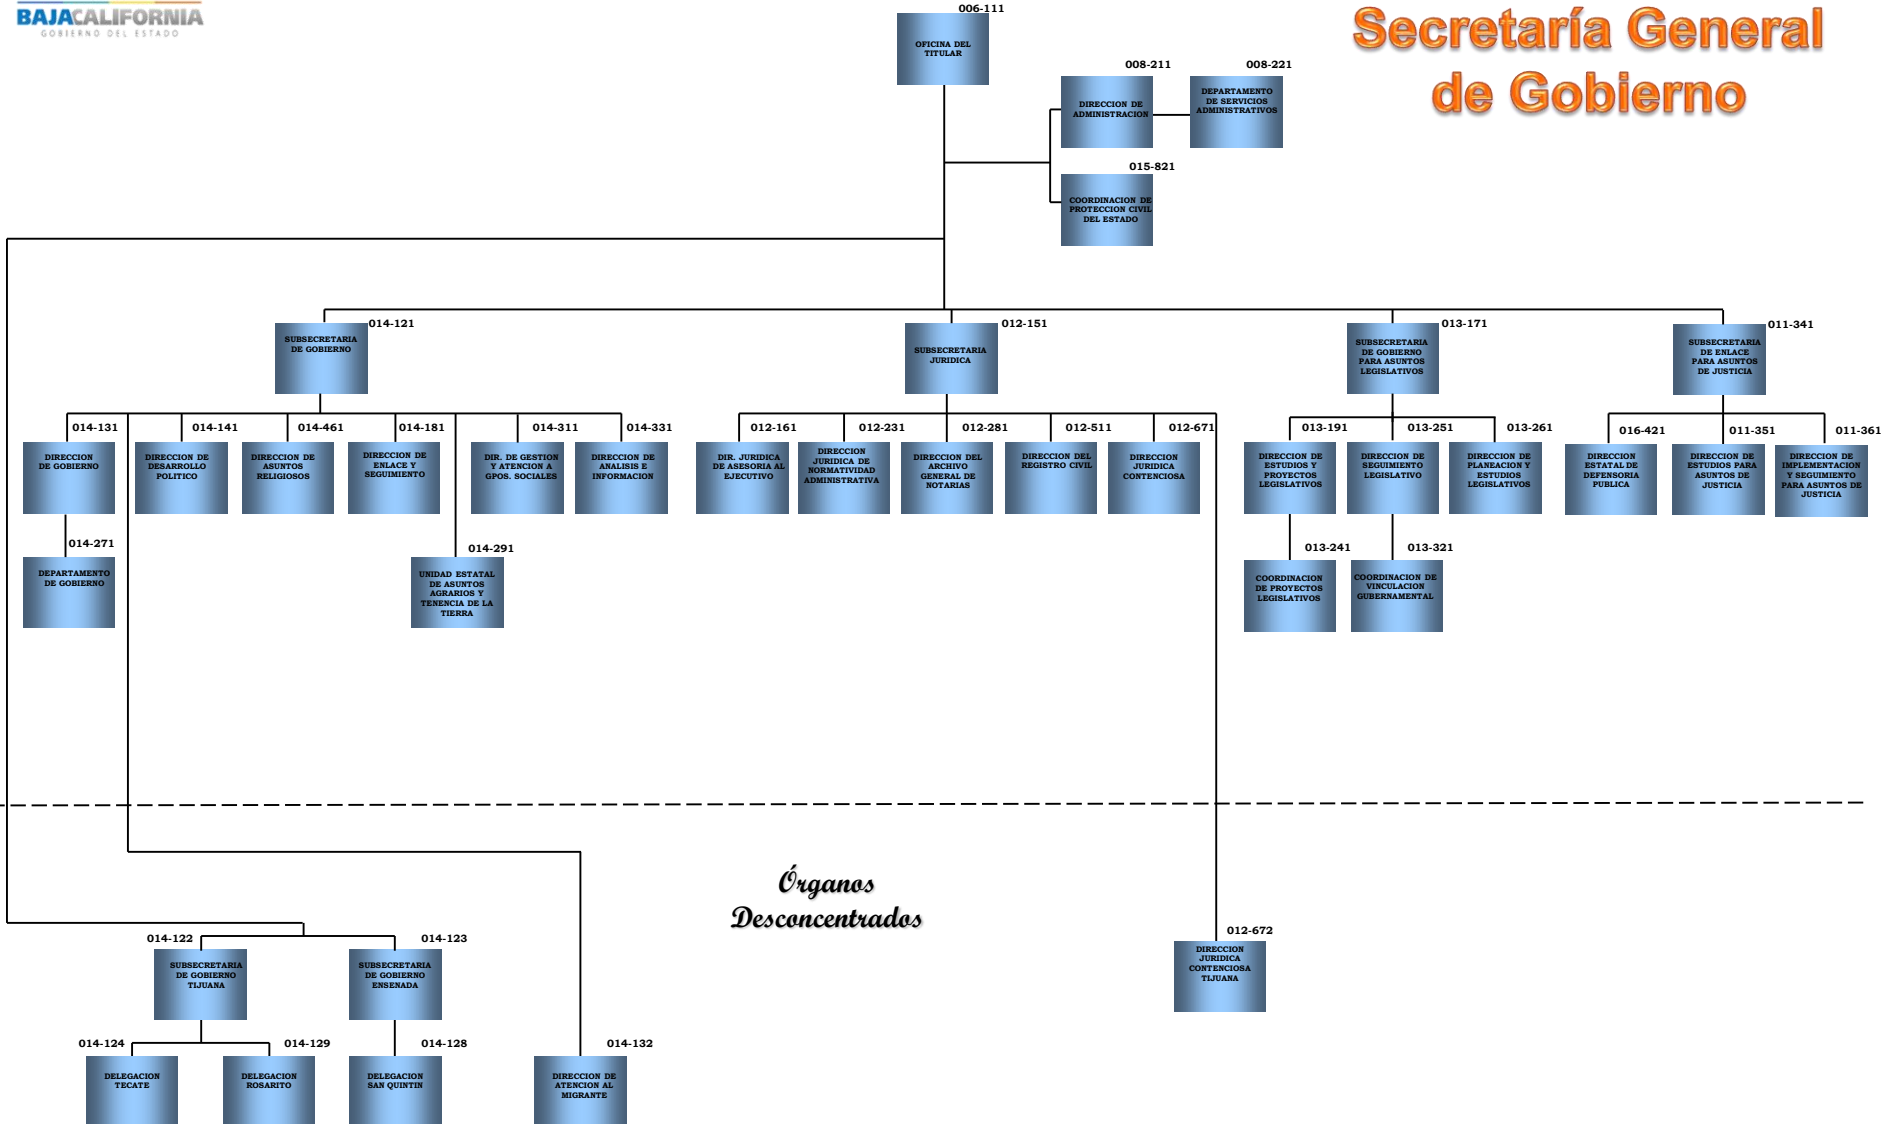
BAJACALIFORNIA
GOBIERNO DEL ESTADO

Secretaría General de Gobierno

006-111
OFICINA DEL TITULAR

008-211
DIRECCION DE ADMINISTRACION

008-221
DEPARTAMENTO DE SERVICIOS ADMINISTRATIVOS

015-821
COORDINACION DE PROTECCION CIVIL DEL ESTADO

014-121
SUBSECRETARIA DE GOBIERNO

012-151
SUBSECRETARIA JURIDICA

013-171
SUBSECRETARIA DE GOBIERNO PARA ASUNTOS LEGISLATIVOS

011-341
SUBSECRETARIA DE ENLACE PARA ASUNTOS DE JUSTICIA

014-131
DIRECCION DE GOBIERNO

014-141
DIRECCION DE DESARROLLO POLITICO

014-461
DIRECCION DE ASUNTOS RELIGIOSOS

014-181
DIRECCION DE ENLACE Y SEGUIMIENTO

014-311
DIR. DE GESTION Y ATENCION A GPOS. SOCIALES

014-331
DIRECCION DE ANALISIS E INFORMACION

012-161
DIR. JURIDICA DE ASESORIA AL EJECUTIVO

012-231
DIRECCION JURIDICA DE NORMATIVIDAD ADMINISTRATIVA

012-281
DIRECCION DEL ARCHIVO GENERAL DE NOTARIAS

012-511
DIRECCION DEL REGISTRO CIVIL

012-671
DIRECCION JURIDICA CONTENCIOSA

013-191
DIRECCION DE ESTUDIOS Y PROYECTOS LEGISLATIVOS

013-251
DIRECCION DE SEGUIMIENTO LEGISLATIVO

013-261
DIRECCION DE PLANEACION Y ESTUDIOS LEGISLATIVOS

016-421
DIRECCION ESTATAL DE DEFENSORIA PUBLICA

011-351
DIRECCION DE ESTUDIOS PARA ASUNTOS DE JUSTICIA

011-361
DIRECCION DE IMPLEMENTACION Y SEGUIMIENTO PARA ASUNTOS DE JUSTICIA

014-271
DEPARTAMENTO DE GOBIERNO

014-291
UNIDAD ESTATAL DE ASUNTOS AGRARIOS Y TENENCIA DE LA TIERRA

013-241
COORDINACION DE PROYECTOS LEGISLATIVOS

013-321
COORDINACION DE VINCULACION GUBERNAMENTAL

Órganos Desconcentrados

014-122
SUBSECRETARIA DE GOBIERNO TIJUANA

014-123
SUBSECRETARIA DE GOBIERNO ENSENADA

012-672
DIRECCION JURIDICA CONTENCIOSA TIJUANA

014-124
DELEGACION TECATE

014-129
DELEGACION ROSARITO

014-128
DELEGACION SAN QUINTIN

014-132
DIRECCION DE ATENCION AL MIGRANTE